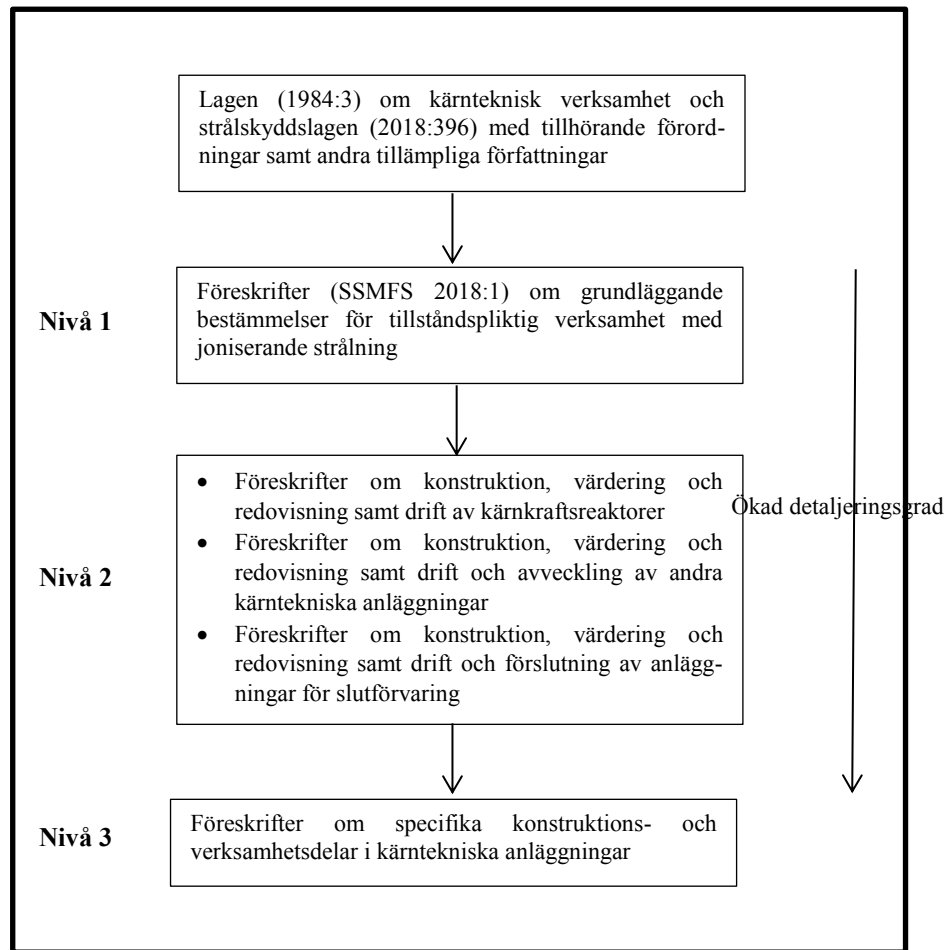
Lagen (1984:3) om kärnteknisk verksamhet och strålskyddslagen (2018:396) med tillhörande förordningar samt andra tillämpliga författningar

Nivå 1

Föreskrifter (SSMFS 2018:1) om grundläggande bestämmelser för tillståndspliktig verksamhet med joniserande strålning

Ökad detaljeringsgrad

Nivå 2

- Föreskrifter om konstruktion, värdering och redovisning samt drift av kärnkraftsreaktorer
- Föreskrifter om konstruktion, värdering och redovisning samt drift och avveckling av andra kärntekniska anläggningar
- Föreskrifter om konstruktion, värdering och redovisning samt drift och förslutning av anläggningar för slutförvaring

Nivå 3

Föreskrifter om specifika konstruktions- och verksamhetsdelar i kärntekniska anläggningar